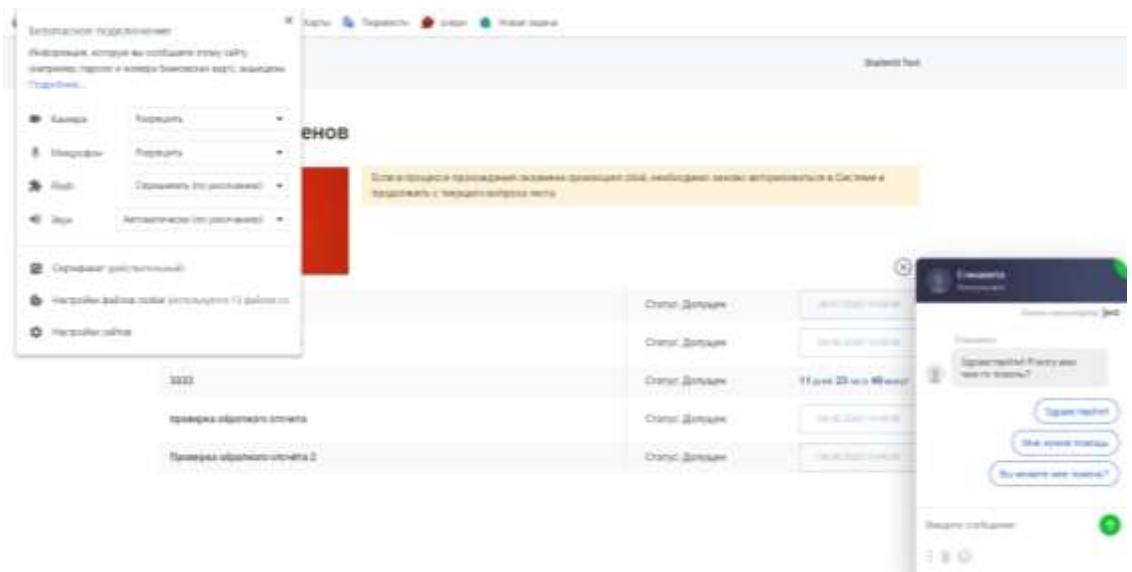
Безопасное подключение

Информация, которую вы сообщаете этому сайту (например, пароли и номера банковских карт), защищена. Подробнее...

Камера Разрешить

Микрофон Разрешить

Flash Спрашивать (по умолчанию)

Звук Автоматически (по умолчанию)

Сертификат (действительный)

Настройки файлов cookie (используются 13 файлов co

Настройки сайтов

Карты Переводчик Новая задача

Student Test

енов

Если в процессе прохождения экзамена произошел сбой, необходимо заново авторизоваться в Системе и продолжить с текущего вопроса теста.

Статус: Допущен

Статус: Допущен

3333 Статус: Допущен 11 дней 23 часа 48 минут

проверка обратного отчета Статус: Допущен

Проверка обратного отчёта 2 Статус: Допущен

Елизавета

Консультант

Здравствуйте! Я могу вам чем-то помочь?

Здравствуйте!

Мне нужна помощь

Вы можете мне помочь?

Введите сообщение